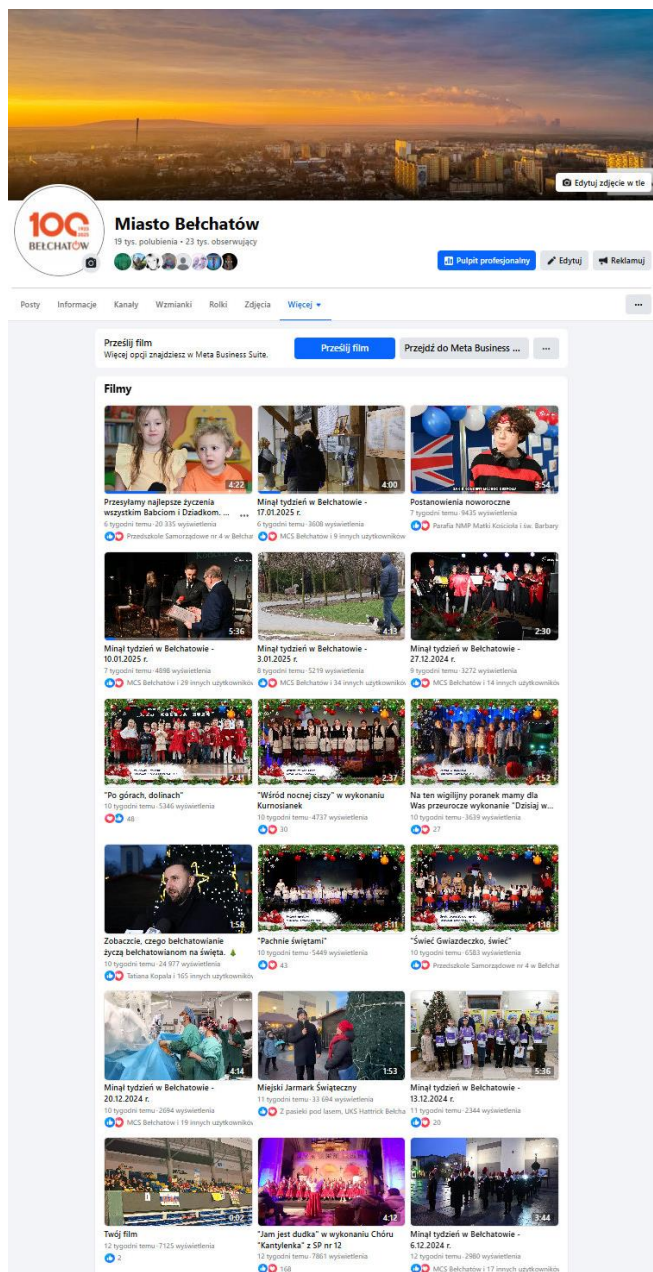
Edytuj zdjęcie w tle

100 BEŁCHATÓW

Miasto Bełchatów
19 tys. polubienia • 23 tys. obserwujący

Pulpit profesjonalny
Edytuj
Reklamuj

Posty Informacje Kanały Wzmianki Rolki Zdjęcia Więcej

Prześlij film
Więcej opcji znajdziesz w Meta Business Suite.
Prześlij film
Przejdź do Meta Business ...

Filmy

4:22
Przesyłamy najlepsze życzenia wszystkim Babciom i Dziadkom. ...
6 tygodni temu · 20 335 wyświetlenia
Przedszkole Samorządowe nr 4 w Bełchat

4:00
Minął tydzień w Bełchatowie - 17.01.2025 r.
6 tygodni temu · 3608 wyświetlenia
MCS Bełchatów i 9 innych użytkowników

3:54
Postanowienia noworoczne
7 tygodni temu · 9435 wyświetlenia
Parafia NMP Matki Kościoła i św. Barbary

5:36
Minął tydzień w Bełchatowie - 10.01.2025 r.
7 tygodni temu · 4898 wyświetlenia
MCS Bełchatów i 28 innych użytkowników

4:13
Minął tydzień w Bełchatowie - 3.01.2025 r.
8 tygodni temu · 5219 wyświetlenia
MCS Bełchatów i 34 innych użytkowników

2:30
Minął tydzień w Bełchatowie - 27.12.2024 r.
9 tygodni temu · 3272 wyświetlenia
MCS Bełchatów i 14 innych użytkowników

2:41
"Po górach, dolinach"
10 tygodni temu · 5346 wyświetlenia
48

2:37
"Wśród nocnej ciszy" w wykonaniu Kurnosianek
10 tygodni temu · 4737 wyświetlenia
30

1:52
Na ten wigilijny poranek mamy dla Was przeurocze wykonanie "Dzisiaj w...
10 tygodni temu · 3639 wyświetlenia
27

1:58
Zobaczcie, czego bełchatowianie życzą bełchatowianom na święta. 🎄
10 tygodni temu · 24 977 wyświetlenia
Tatiana Kopala i 165 innych użytkowników

3:11
"Pachnie świętami"
10 tygodni temu · 5449 wyświetlenia
43

1:18
"Świeć Gwiazdeczko, świeć"
10 tygodni temu · 6583 wyświetlenia
Przedszkole Samorządowe nr 4 w Bełchat

4:14
Minął tydzień w Bełchatowie - 20.12.2024 r.
10 tygodni temu · 2694 wyświetlenia
MCS Bełchatów i 19 innych użytkowników

1:53
Miejski Jarmark Świąteczny
11 tygodni temu · 33 694 wyświetlenia
Z pasieki pod lasem, UKS Hattrick Bełcha

5:36
Minął tydzień w Bełchatowie - 13.12.2024 r.
11 tygodni temu · 2344 wyświetlenia
20

0:02
Twój film
12 tygodni temu · 7125 wyświetlenia
2

4:12
"Jam jest dudka" w wykonaniu Chóru "Kantylenka" z SP nr 12
12 tygodni temu · 7861 wyświetlenia
168

3:44
Minął tydzień w Bełchatowie - 6.12.2024 r.
12 tygodni temu · 2980 wyświetlenia
MCS Bełchatów i 17 innych użytkowników